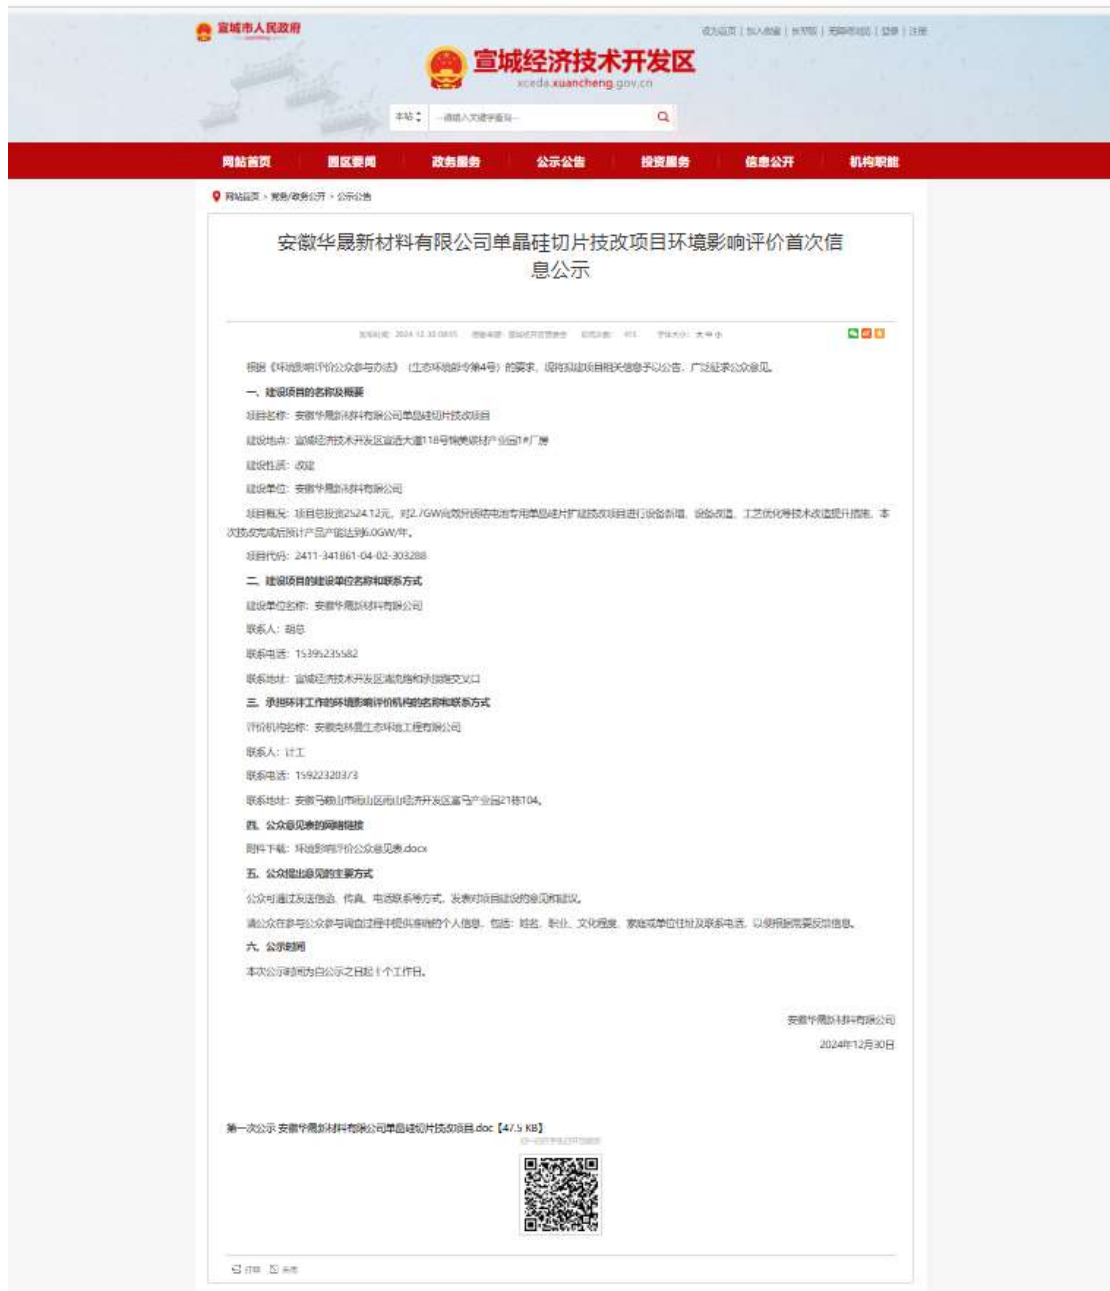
宣城市人民政府

设为首页 | 加入收藏 | 长三角 | 无障碍浏览 | 登录 | 注册

宣城经济技术开发区
xceda.xuancheng.gov.cn

本站 请输入关键字查询

网站首页 园区要闻 政务服务 公示公告 投资服务 信息公开 机构职能

网站首页 > 党务/政务公开 > 公示公告

安徽华晟新材料有限公司单晶硅切片技改项目环境影响评价首次信息公示

发布时间：2024-12-30 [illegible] 信息来源：宣城经开区管委会 浏览次数：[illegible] 字体大小：大 中 小

根据《环境影响评价公众参与办法》（生态环境部令第4号）的要求，现将拟建项目相关信息予以公告，广泛征求公众意见。

一、建设项目的名称及概要

项目名称：安徽华晟新材料有限公司单晶硅切片技改项目

建设地点：宣城经济技术开发区宣违大道118号锦美新材产业园1#厂房

建设性质：改建

建设单位：安徽华晟新材料有限公司

项目概况：项目总投资2524.12万元，对2.7GW高效异质结电池专用单晶硅片扩建技改项目进行设备新增、设备改造、工艺优化等技术改造提升措施，本次技改完成后预计产品产能达到6.0GW/年。

项目代码：2411-341861-04-02-303288

二、建设项目的建设单位名称和联系方式

建设单位名称：安徽华晟新材料有限公司

联系人：胡总

联系电话：15395235582

联系地址：宣城经济技术开发区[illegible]交叉口

三、承担环评工作的环境影响评价机构的名称和联系方式

评价机构名称：安徽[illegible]生态环境工程有限公司

联系人：计工

联系电话：15922320373

联系地址：安徽马鞍山市雨山区雨山经济开发区富马产业园21栋104。

四、公众意见表的网络链接

附件下载：环境影响评价公众意见表.docx

五、公众提出意见的主要方式

公众可通过发送信函、传真、电话联系等方式，发表对项目建设的意见和建议。

请公众在参与公众参与调查过程中提供准确的个人信息，包括：姓名、职业、文化程度、家庭或单位住址及联系电话，以便及时反馈信息。

六、公示时间

本次公示时间为自公示之日起10个工作日。

安徽华晟新材料有限公司

2024年12月30日

第一次公示 安徽华晟新材料有限公司单晶硅切片技改项目.doc【47.5 KB】

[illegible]

打印 关闭